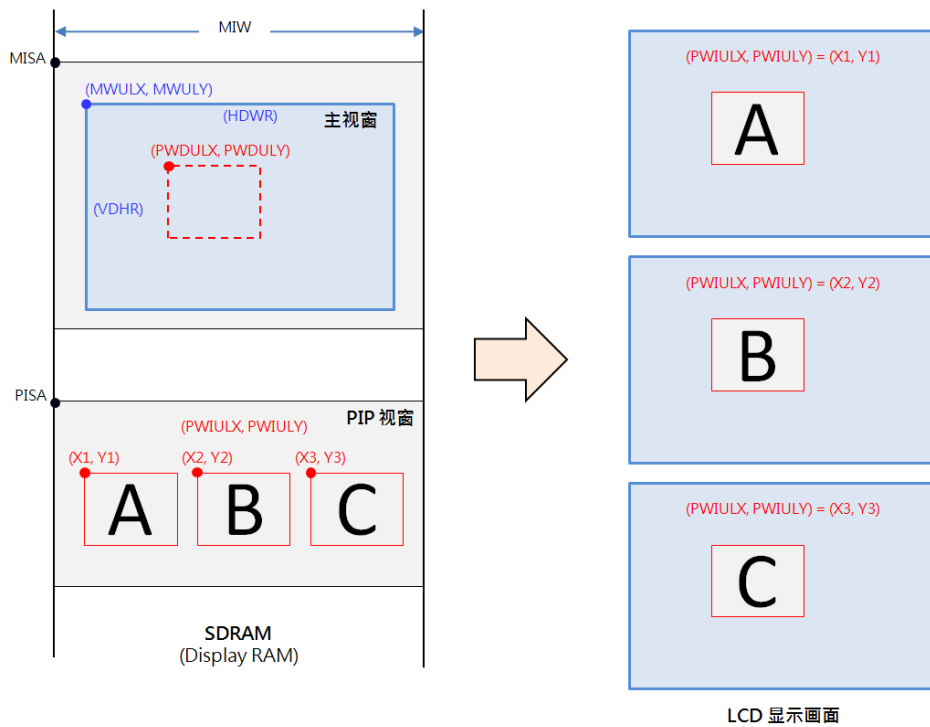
MIW

MISA

(MWULX, MWULY)

(HDWR)

主视窗

(PWDULX, PWDULY)

(VDHR)

PISA

PIP 视窗

(PWIULX, PWIULY)

(X1, Y1)

(X2, Y2)

(X3, Y3)

A

B

C

SDRAM
(Display RAM)

(PWIULX, PWIULY) = (X1, Y1)

A

(PWIULX, PWIULY) = (X2, Y2)

B

(PWIULX, PWIULY) = (X3, Y3)

C

LCD 显示画面